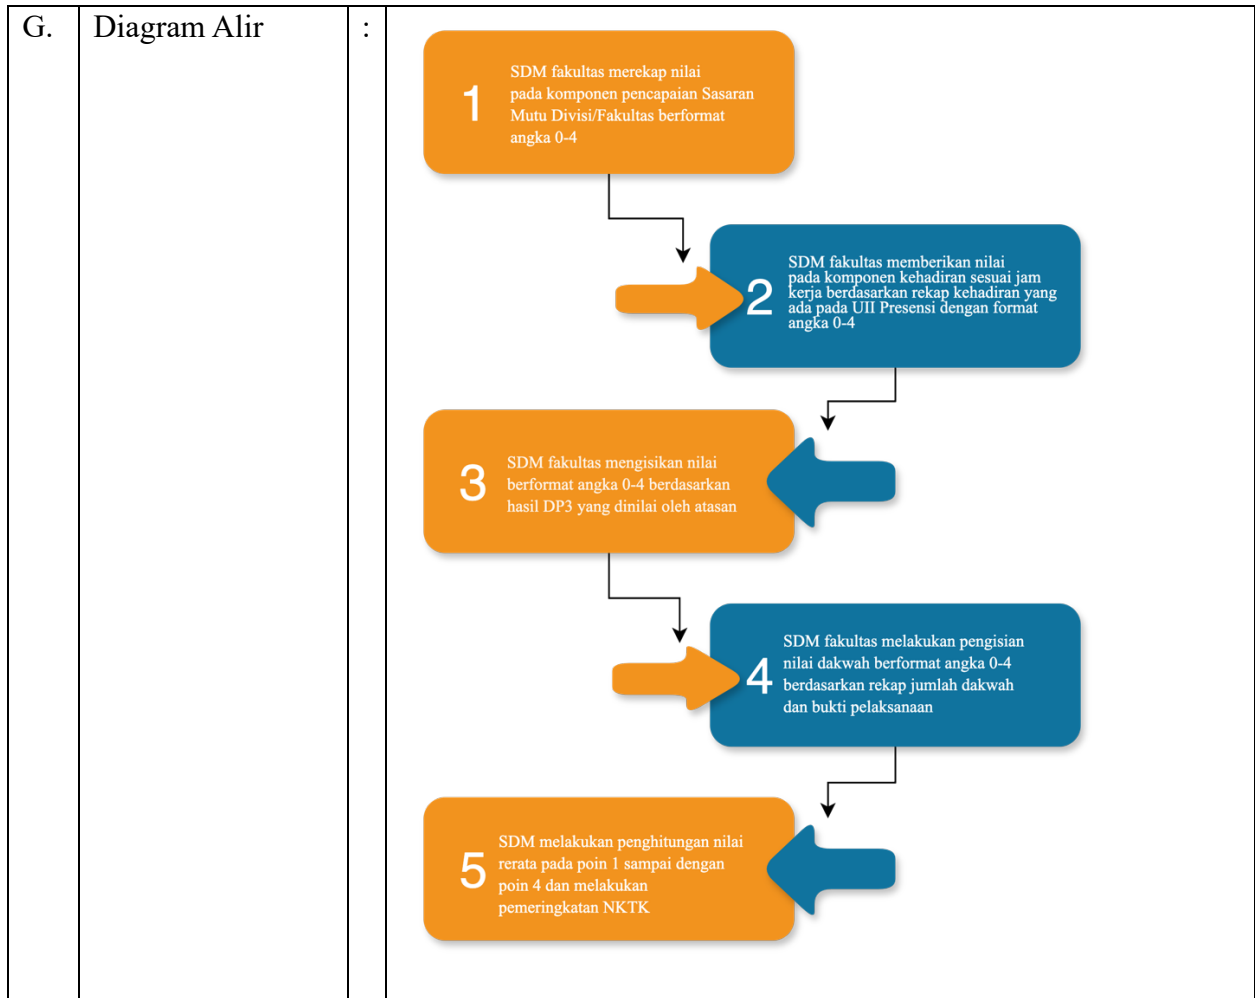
G. Diagram Alir :

1 SDM fakultas merekap nilai pada komponen pencapaian Sasaran Mutu Divisi/Fakultas berformat angka 0-4

2 SDM fakultas memberikan nilai pada komponen kehadiran sesuai jam kerja berdasarkan rekap kehadiran yang ada pada UII Presensi dengan format angka 0-4

3 SDM fakultas mengisikan nilai berformat angka 0-4 berdasarkan hasil DP3 yang dinilai oleh atasan

4 SDM fakultas melakukan pengisian nilai dakwah berformat angka 0-4 berdasarkan rekap jumlah dakwah dan bukti pelaksanaan

5 SDM melakukan penghitungan nilai rerata pada poin 1 sampai dengan poin 4 dan melakukan pemeringkatan NKTK